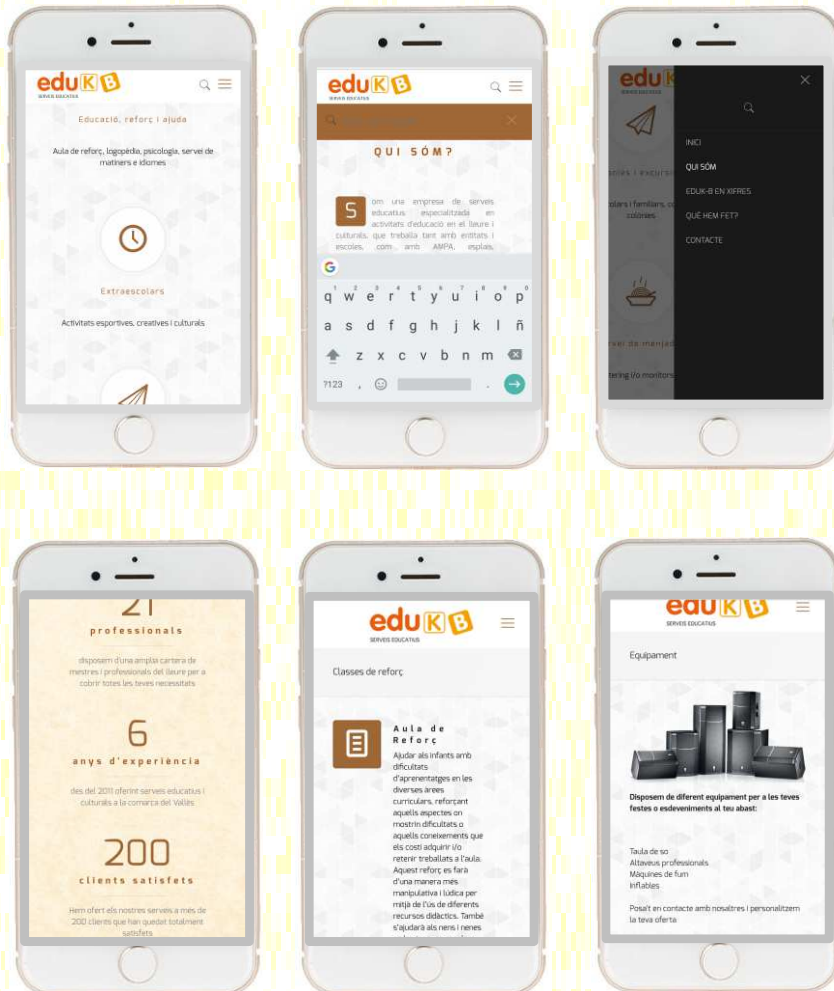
eduKB
SERVEIS EDUCATIUS

Educació, reforç i ajuda

Aula de reforç, logopèdia, psicologia, servei de matiners e idiomes

Extraescolars

Activitats esportives, creatives i culturals

eduKB

QUI SÓM?

Som una empresa de serveis educatius especialitzada en activitats d'educació en el lleure i culturals, que treballa tant amb entitats i escoles, com amb AMPA, esplais,

q w e r t y u i o p
a s d f g h j k l ñ
z x c v b n m
?123 , .

eduKB
SERVEIS EDUCATIUS

INICI
QUI SÓM
EDUK-B EN XIFRES
QUÈ HEM FET?
CONTACTE

colònies

21
professionals

disposem d'una amplia cartera de mestres i professionals del lleure per a cobrir totes les teves necessitats

6
anys d'experiència

des del 2011 oferint serveis educatius i culturals a la comarca del Vallès

200
clients satisfets

Hem ofert els nostres serveis a més de 200 clients que han quedat totalment satisfets

eduKB
SERVEIS EDUCATIUS

Classes de reforç

Aula de Reforç

Ajudar als infants amb dificultats d'aprenentatges en les diverses àrees curriculars, reforçant aquells aspectes on mostrin dificultats o aquells coneixements que els costi adquirir i/o retenir treballats a l'aula. Aquest reforç es farà d'una manera més manipulativa i lúdica per mitjà de l'ús de diferents recursos didàctics. També s'ajudarà als nens i nenes

eduKB
SERVEIS EDUCATIUS

Equipament

Disposem de diferent equipament per a les teves festes o esdeveniments al teu abast:

Taula de so
Altaveus professionals
Màquines de fum
Inflables

Posa't en contacte amb nosaltres i personalitzem la teva oferta